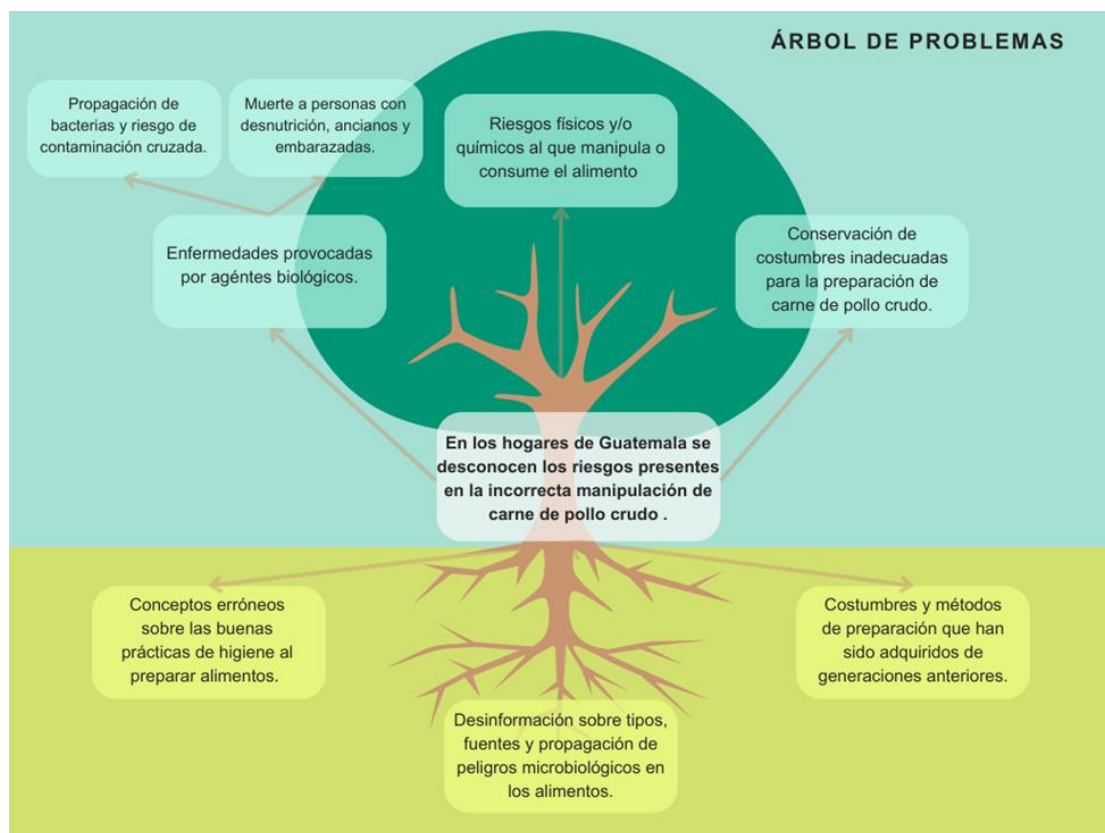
ÁRBOL DE PROBLEMAS

Propagación de bacterias y riesgo de contaminación cruzada.

Muerte a personas con desnutrición, ancianos y embarazadas.

Riesgos físicos y/o químicos al que manipula o consume el alimento

Enfermedades provocadas por agéntes biológicos.

Conservación de costumbres inadecuadas para la preparación de carne de pollo crudo.

En los hogares de Guatemala se desconocen los riesgos presentes en la incorrecta manipulación de carne de pollo crudo .

Conceptos erróneos sobre las buenas prácticas de higiene al preparar alimentos.

Costumbres y métodos de preparación que han sido adquiridos de generaciones anteriores.

Desinformación sobre tipos, fuentes y propagación de peligros microbiológicos en los alimentos.